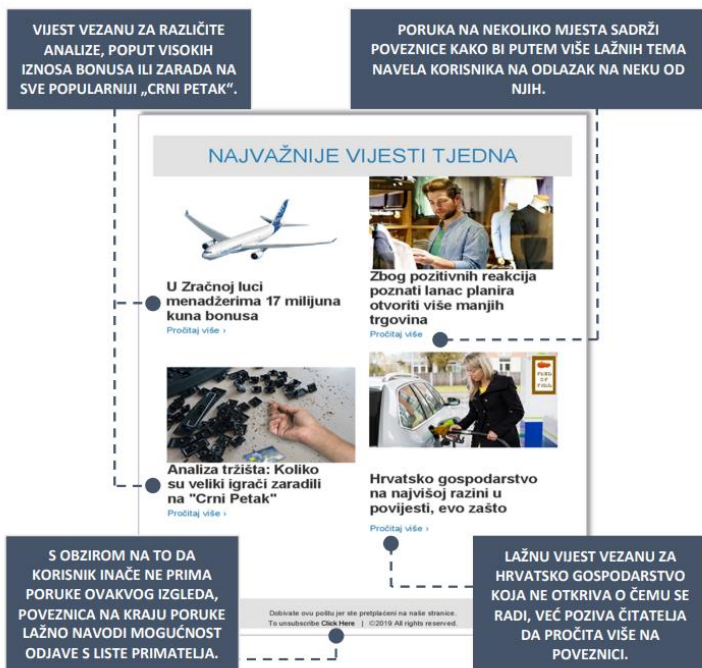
VIJEST VEZANU ZA RAZLIČITE ANALIZE, POPUT VISOKIH IZNOSA BONUSA ILI ZARADA NA SVE POPULARNIJI „CRNI PETAK".

PORUKA NA NEKOLIKO MJESTA SADRŽI POVEZNICE KAKO BI PUTEM VIŠE LAŽNIH TEMA NAVELA KORISNIKA NA ODLAZAK NA NEKU OD NJIH.

NAJVAŽNIJE VIJESTI TJEDNA

U Zračnoj luci menadžerima 17 milijuna kuna bonusa
Pročitaj više ›

Zbog pozitivnih reakcija poznati lanac planira otvoriti više manjih trgovina
Pročitaj više ›

Analiza tržišta: Koliko su veliki igrači zaradili na "Crni Petak"
Pročitaj više ›

Hrvatsko gospodarstvo na najvišoj razini u povijesti, evo zašto
Pročitaj više ›

Dobivate ovu poštu jer ste pretplaćeni na naše stranice.
To unsubscribe Click Here | ©2019 All rights reserved.

S OBZIROM NA TO DA KORISNIK INAČE NE PRIMA PORUKE OVAKVOG IZGLEDA, POVEZNICA NA KRAJU PORUKE LAŽNO NAVODI MOGUĆNOST ODJAVE S LISTE PRIMATELJA.

LAŽNU VIJEST VEZANU ZA HRVATSKO GOSPODARSTVO KOJA NE OTKRIVA O ČEMU SE RADI, VEĆ POZIVA ČITATELJA DA PROČITA VIŠE NA POVEZNICI.